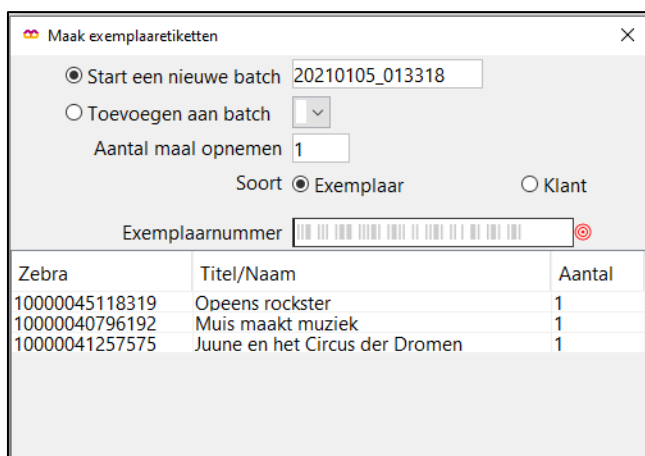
Maak exemplaaretiketten
×
Start een nieuwe batch 20210105_013318
Toevoegen aan batch
Aantal maal opnemen 1
Soort Exemplaar Klant
Exemplaarnummer

| Zebra | Titel/Naam | Aantal |
|---|---|---|
| 10000045118319 | Opeens rockster | 1 |
| 10000040796192 | Muis maakt muziek | 1 |
| 10000041257575 | Juune en het Circus der Dromen | 1 |